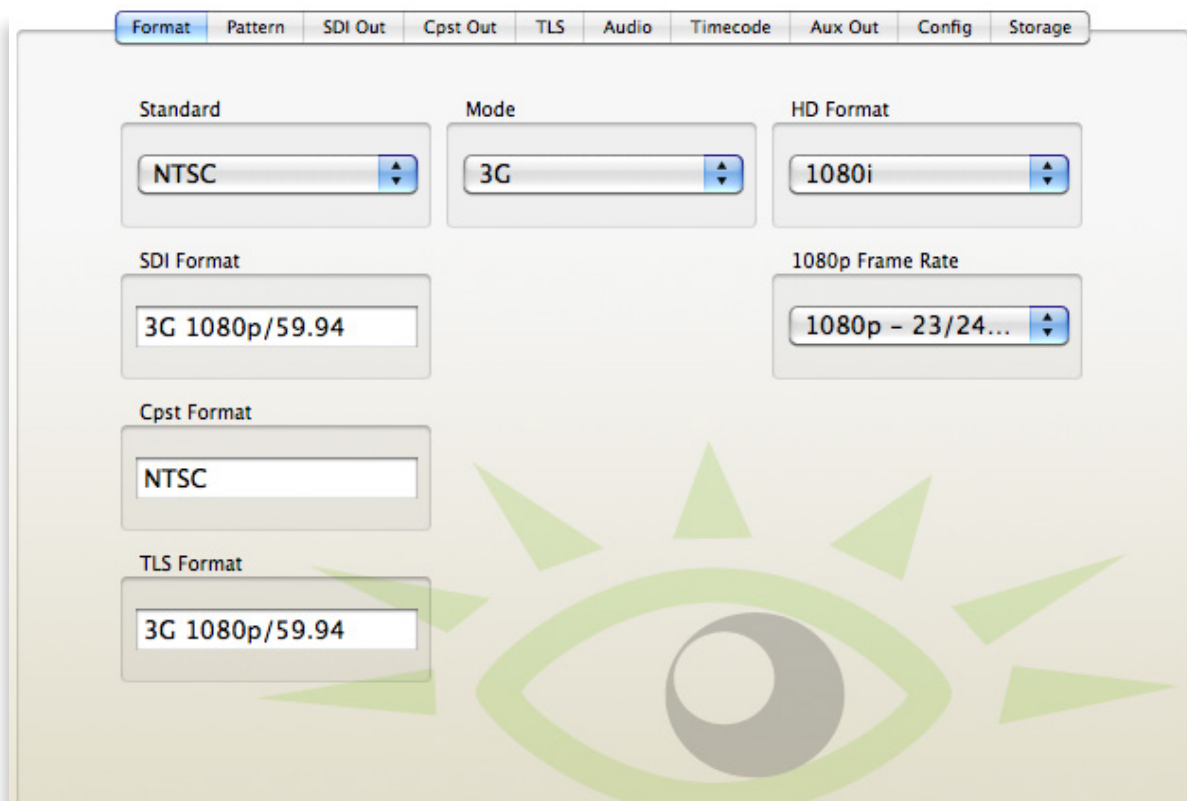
Format | Pattern | SDI Out | Cpst Out | TLS | Audio | Timecode | Aux Out | Config | Storage

Standard
NTSC

Mode
3G

HD Format
1080i

SDI Format
3G 1080p/59.94

1080p Frame Rate
1080p – 23/24...

Cpst Format
NTSC

TLS Format
3G 1080p/59.94